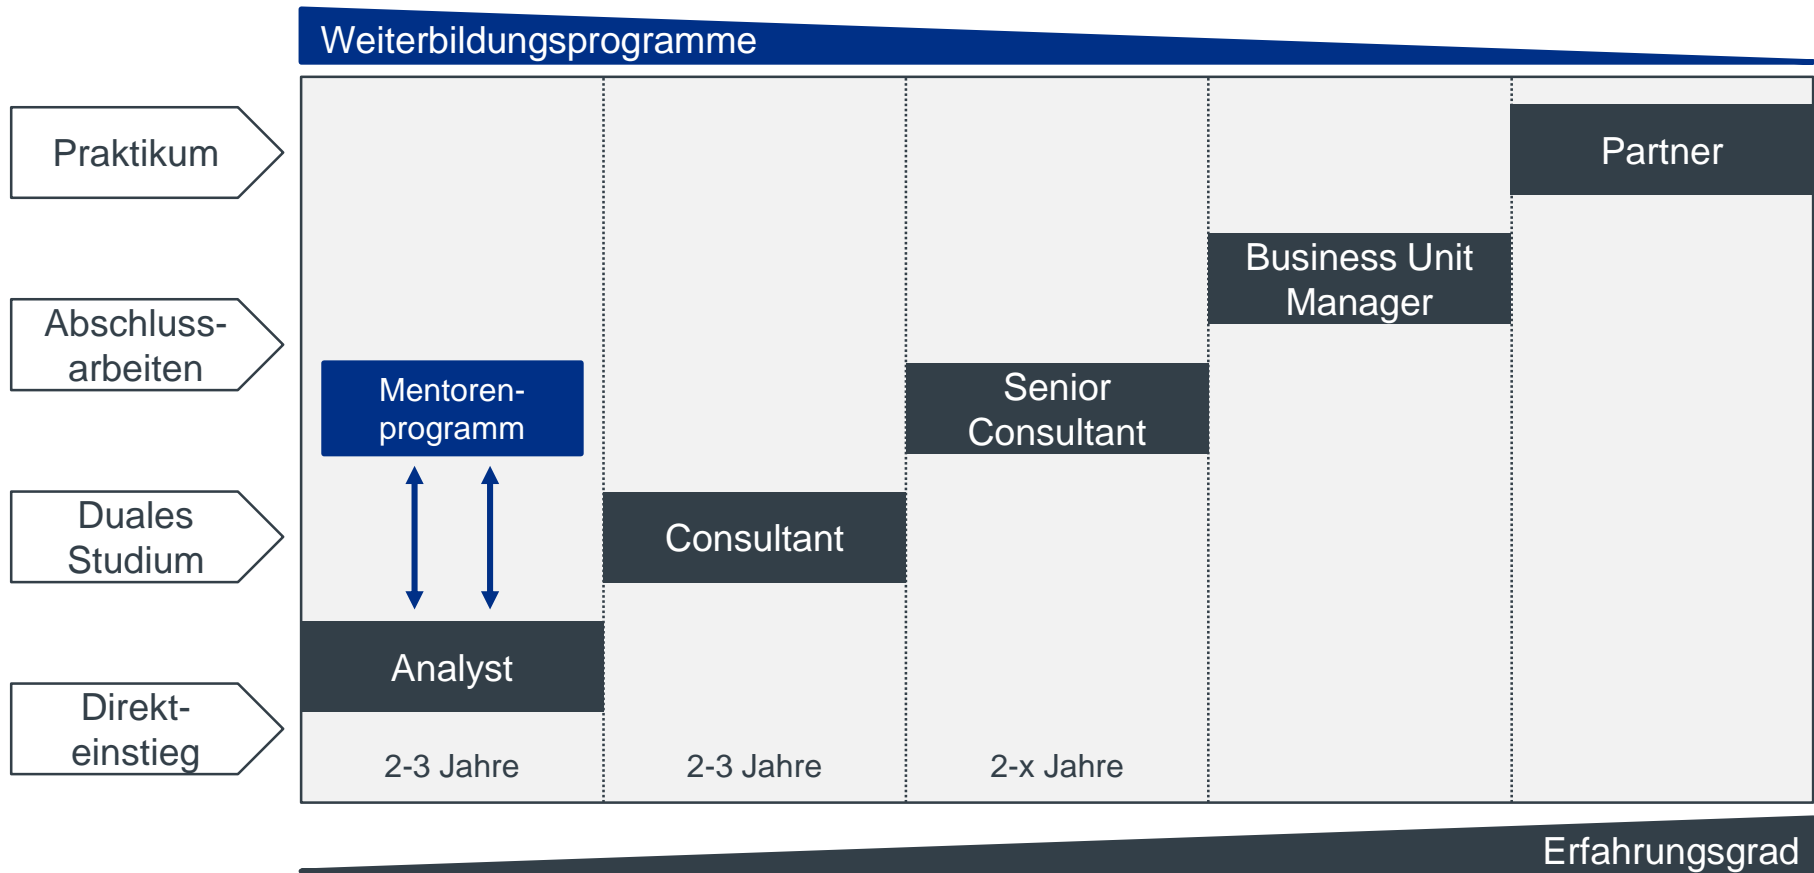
Weiterbildungsprogramme

Praktikum

Abschlussarbeiten

Duales Studium

Direkteinstieg

Mentorenprogramm

Analyst

Consultant

Senior Consultant

Business Unit Manager

Partner

2-3 Jahre

2-3 Jahre

2-x Jahre

Erfahrungsgrad